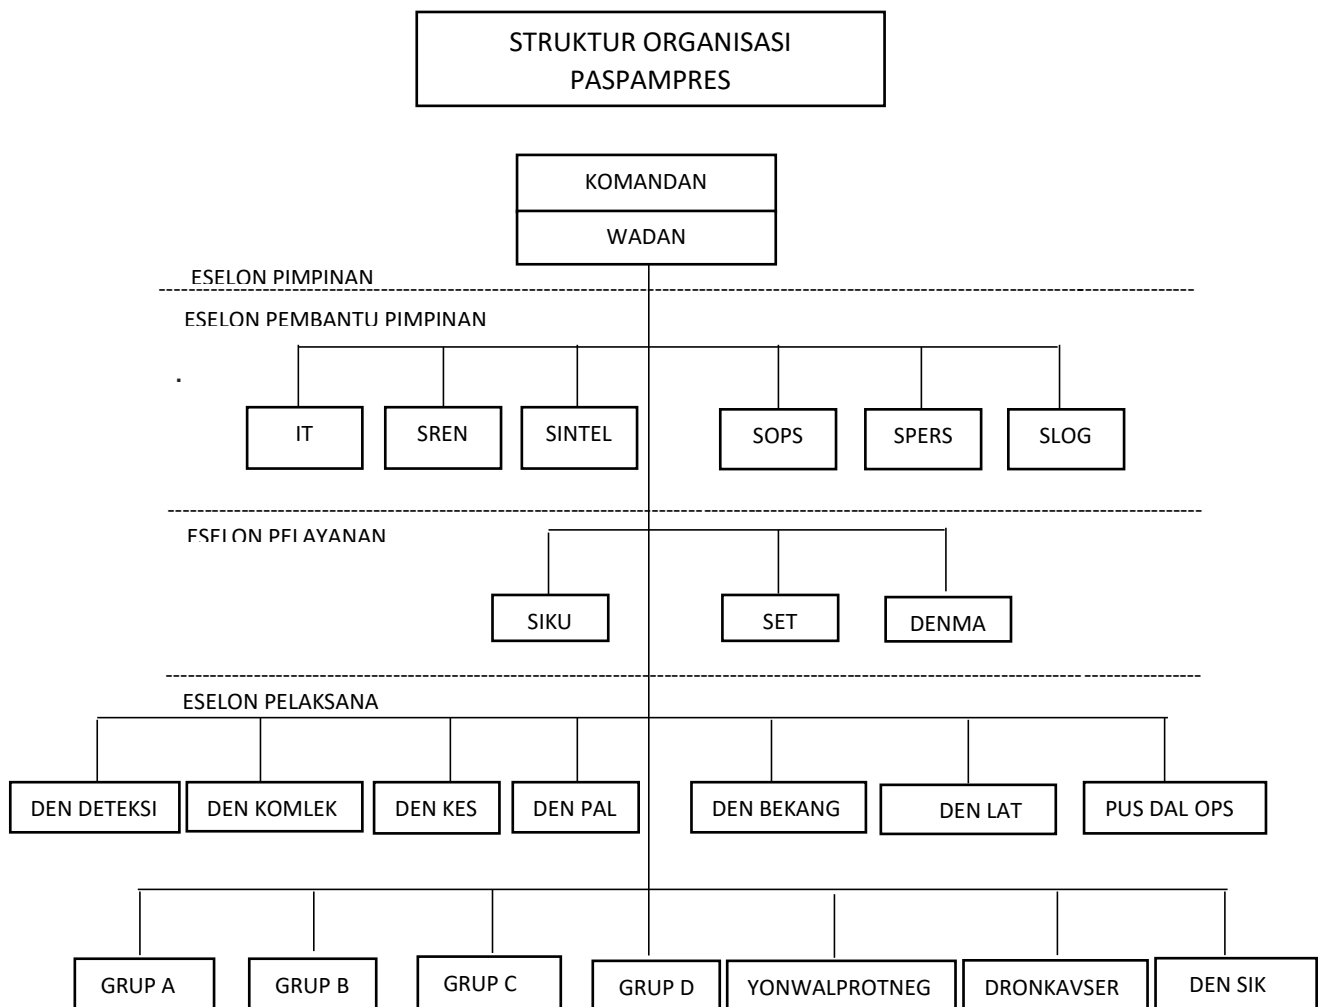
STRUKTUR ORGANISASI
PASPAMPRES

KOMANDAN

WADAN

ESELON PIMPINAN

ESELON PEMBANTU PIMPINAN

IT

SREN

SINTEL

SOPS

SPERS

SLOG

ESELON PELAYANAN

SIKU

SET

DENMA

ESELON PELAKSANA

DEN DETEKSI

DEN KOMLEK

DEN KES

DEN PAL

DEN BEKANG

DEN LAT

PUS DAL OPS

GRUP A

GRUP B

GRUP C

GRUP D

YONWALPROTNEG

DRONKAVSER

DEN SIK